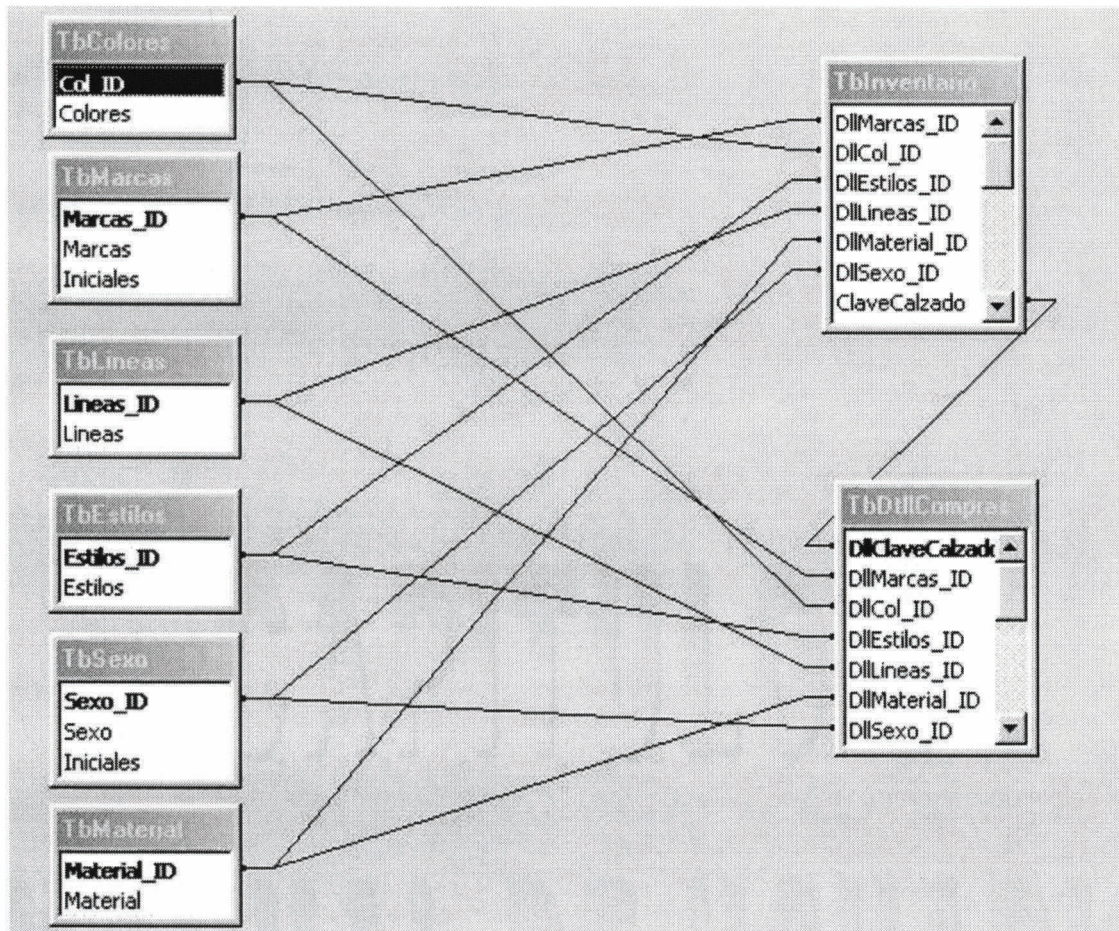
TbColores
Col_ID
Colores

TbMarcas
Marcas_ID
Marcas
Iniciales

TbLineas
Lineas_ID
Lineas

TbEstilos
Estilos_ID
Estilos

TbSexo
Sexo_ID
Sexo
Iniciales

TbMaterial
Material_ID
Material

TbInventario
DllMarcas_ID
DllCol_ID
DllEstilos_ID
DllLineas_ID
DllMaterial_ID
DllSexo_ID
ClaveCalzado

TbDtllCompras
DllClaveCalzado
DllMarcas_ID
DllCol_ID
DllEstilos_ID
DllLineas_ID
DllMaterial_ID
DllSexo_ID